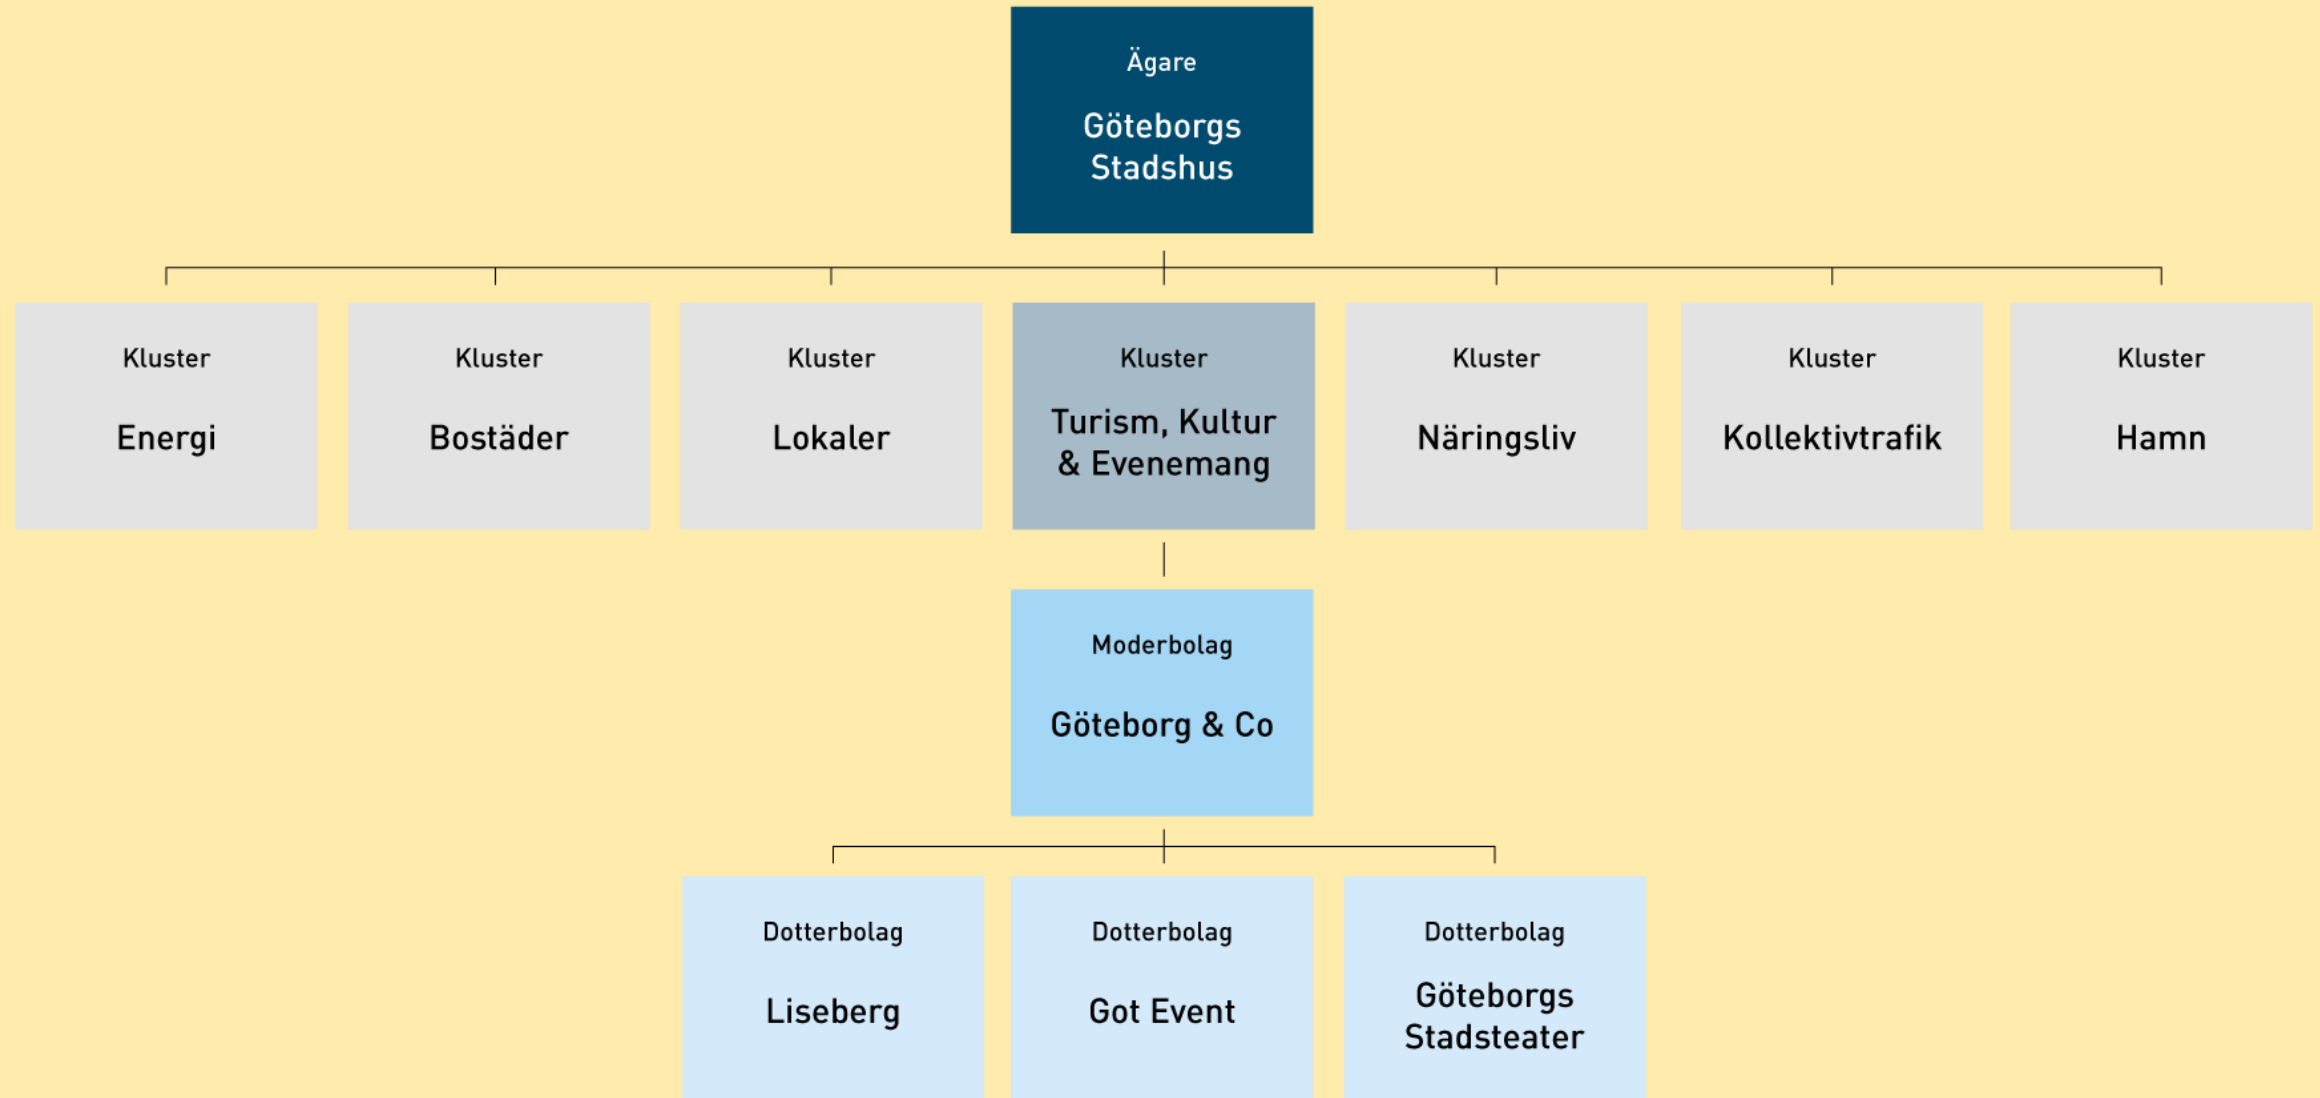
Ägare

Göteborgs Stadshus

Kluster

Energi

Kluster

Bostäder

Kluster

Lokaler

Kluster

Turism, Kultur & Evenemang

Kluster

Näringsliv

Kluster

Kollektivtrafik

Kluster

Hamn

Moderbolag

Göteborg & Co

Dotterbolag

Liseberg

Dotterbolag

Got Event

Dotterbolag

Göteborgs Stadsteater